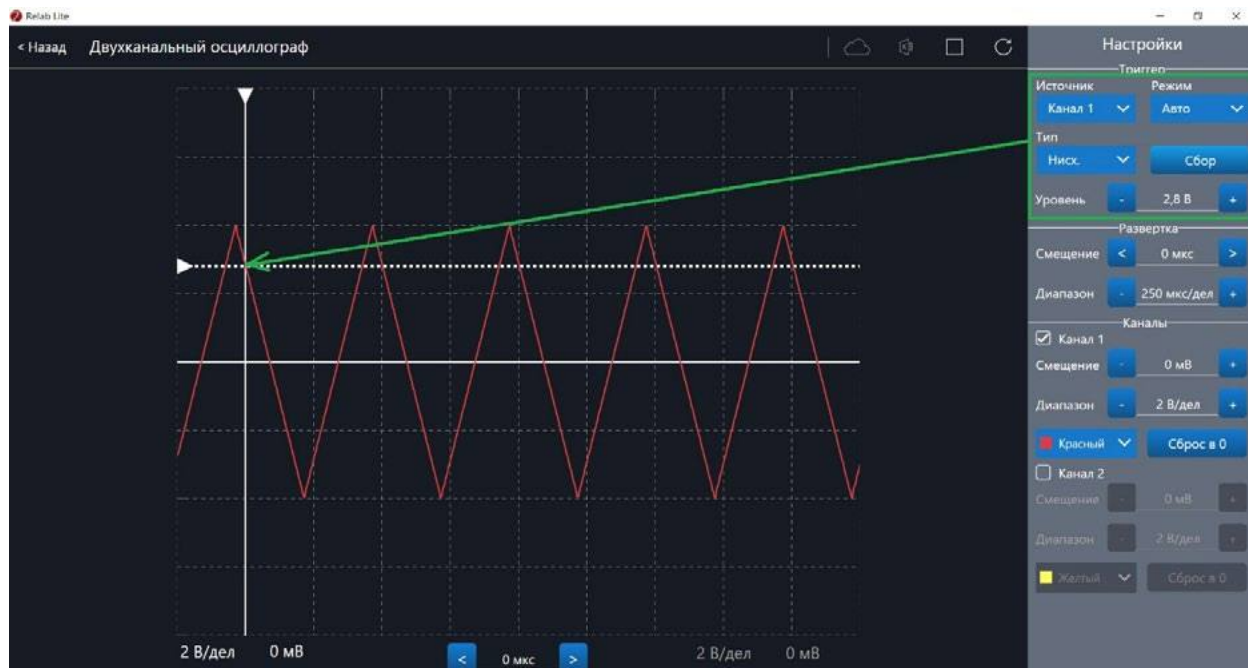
Relab Lite

< Назад Двухканальный осциллограф

Настройки

Триггер

Источник
Канал 1

Режим
Авто

Тип
Нисх.

Сбор

Уровень - 2,8 В +

Развертка

Смещение < 0 мкс >

Диапазон - 250 мкс/дел +

Каналы

Канал 1

Смещение - 0 мВ +

Диапазон - 2 В/дел +

Красный

Сброс в 0

Канал 2

Смещение - 0 мВ +

Диапазон - 2 В/дел +

Желтый

Сброс в 0

2 В/дел 0 мВ

< 0 мкс >

2 В/дел 0 мВ